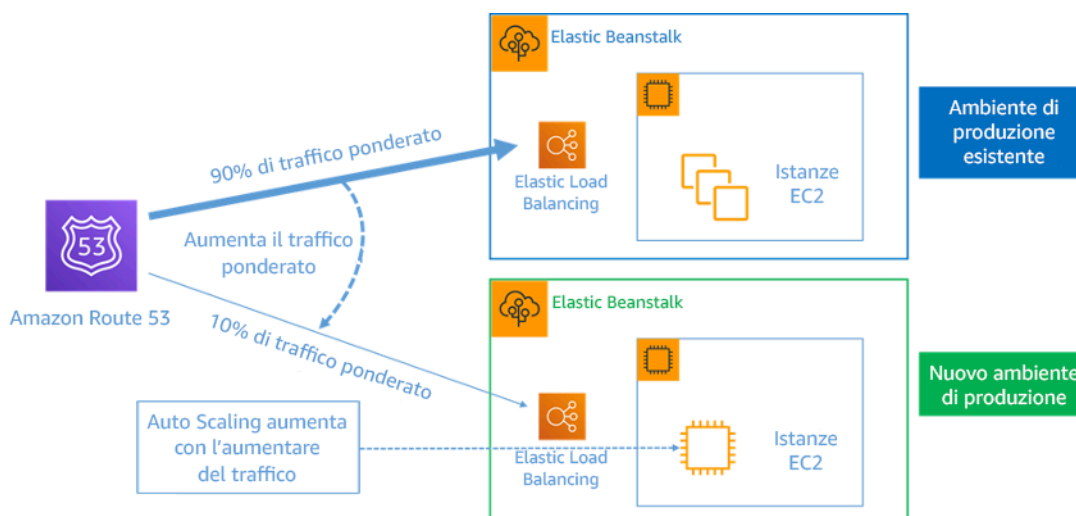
Elastic Beanstalk

90% di traffico ponderato

Elastic Load Balancing

Istanze EC2

Ambiente di produzione esistente

53

Amazon Route 53

Aumenta il traffico ponderato

10% di traffico ponderato

Elastic Beanstalk

Elastic Load Balancing

Istanze EC2

Nuovo ambiente di produzione

Auto Scaling aumenta con l'aumentare del traffico